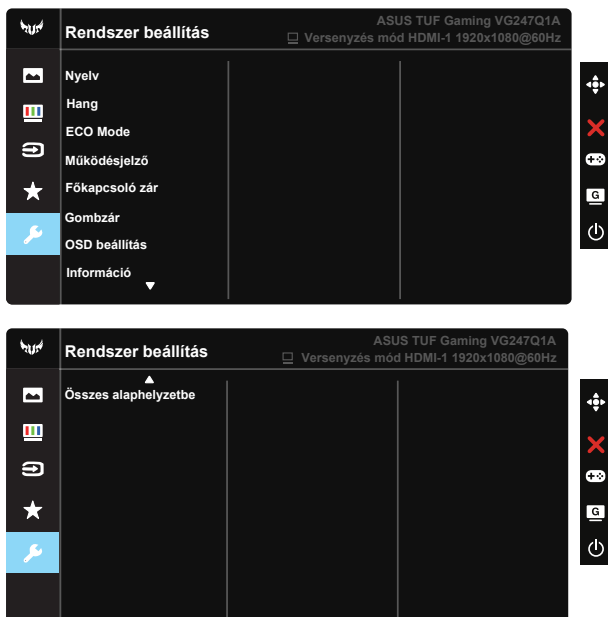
Rendszer beállítás

ASUS TUF Gaming VG247Q1A
Versenyzés mód HDMI-1 1920x1080@60Hz

Nyelv
Hang
ECO Mode
Működésjelző
Főkapcsoló zár
Gombzár
OSD beállítás
Információ

G

Rendszer beállítás

ASUS TUF Gaming VG247Q1A
Versenyzés mód HDMI-1 1920x1080@60Hz

Összes alaphelyzetbe

G